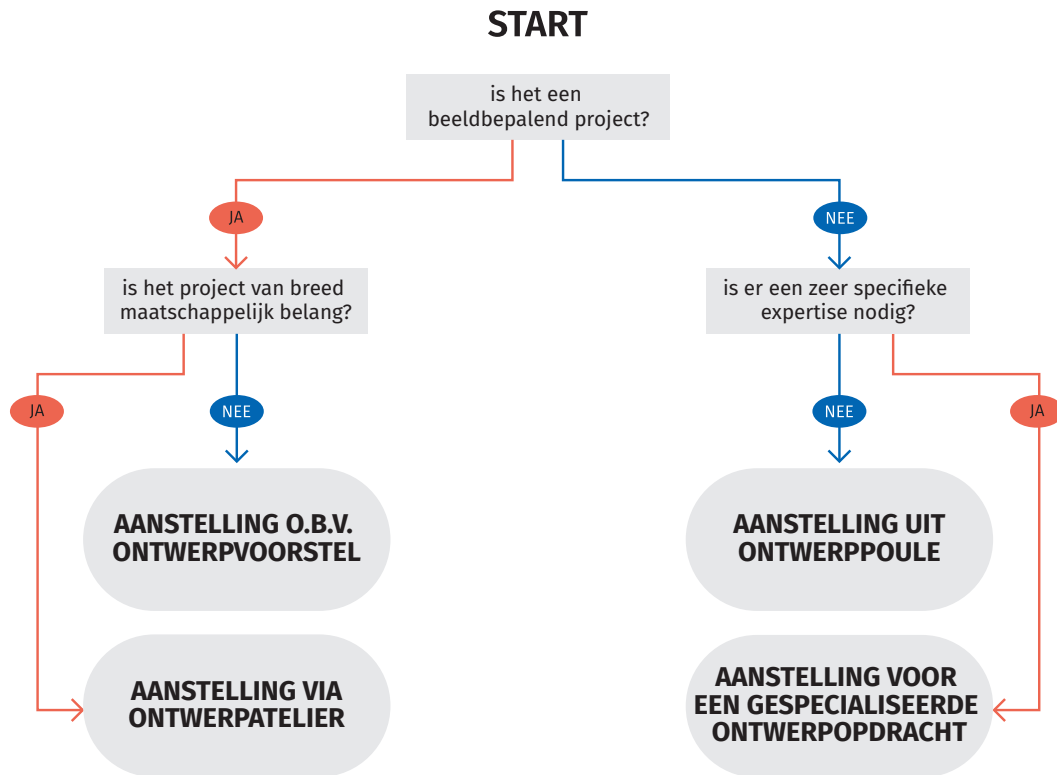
START

is het een beeldbepalend project?

JA

NEE

is het project van breed maatschappelijk belang?

is er een zeer specifieke expertise nodig?

JA

NEE

NEE

JA

AANSTELLING O.B.V. ONTWERPVOORSTEL

AANSTELLING UIT ONTWERPPOULE

AANSTELLING VIA ONTWERPATELIER

AANSTELLING VOOR EEN GESPECIALISEERDE ONTWERPOPDRACHT